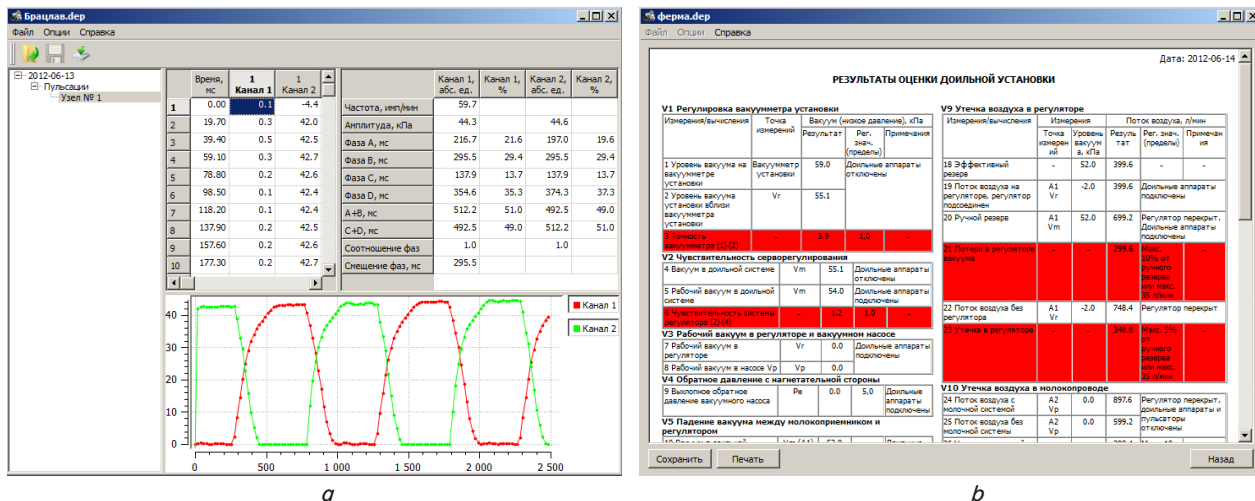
Брацлав.dep
Файл Опции Справка

2012-06-13
Пульсации
Узел № 1

| | Время, мс | 1 Канал 1 | 1 Канал 2 |
|---|---|---|---|
| 1 | 0.00 | 0.1 | -4.4 |
| 2 | 19.70 | 0.3 | 42.0 |
| 3 | 39.40 | 0.5 | 42.5 |
| 4 | 59.10 | 0.3 | 42.7 |
| 5 | 78.80 | 0.2 | 42.6 |
| 6 | 98.50 | 0.1 | 42.4 |
| 7 | 118.20 | 0.1 | 42.4 |
| 8 | 137.90 | 0.2 | 42.5 |
| 9 | 157.60 | 0.2 | 42.6 |
| 10 | 177.30 | 0.2 | 42.7 |

| | Канал 1, абс. ед. | Канал 1, % | Канал 2, абс. ед. | Канал 2, % |
|---|---|---|---|---|
| Частота, имп/мин | 59.7 | | | |
| Амплитуда, кПа | 44.3 | | 44.6 | |
| Фаза А, мс | 216.7 | 21.6 | 197.0 | 19.6 |
| Фаза В, мс | 295.5 | 29.4 | 295.5 | 29.4 |
| Фаза С, мс | 137.9 | 13.7 | 137.9 | 13.7 |
| Фаза D, мс | 354.6 | 35.3 | 374.3 | 37.3 |
| А+В, мс | 512.2 | 51.0 | 492.5 | 49.0 |
| C+D, мс | 492.5 | 49.0 | 512.2 | 51.0 |
| Соотношение фаз | 1.0 | | 1.0 | |
| Смещение фаз, мс | 295.5 | | | |

Канал 1
Канал 2
40 30 20 10 0
0 500 1 000 1 500 2 000 2 500

a

ферма.dep
Файл Опции Справка

Дата: 2012-06-14

РЕЗУЛЬТАТЫ ОЦЕНКИ ДОИЛЬНОЙ УСТАНОВКИ

V1 Регулировка вакуумметра установки
| Измерения/вычисления | Точка измерений | Результат | Рег. знач. (пределы) | Примечания |
|---|---|---|---|---|
| 1 Уровень вакуума на вакуумметре установки | Вакуумметр установки | 59.0 | Доильные аппараты отключены | |
| 2 Уровень вакуума установки вблизи вакуумметра установки | Vr | 55.1 | | |
| 3 Точность вакуумметра (1)-(2) | - | 3.9 | 1.0 | - |

V2 Чувствительность сервореулирования
| 4 Вакуум в доильной системе | Vm | 55.1 | Доильные аппараты отключены |
|---|---|---|---|
| 5 Рабочий вакуум в доильной системе | Vm | 54.0 | Доильные аппараты подключены |
| 6 Чувствительность системы регулятора (5)(4) | - | 1.2 | 1.0 | - |

V3 Рабочий вакуум в регуляторе и вакуумном насосе
| 7 Рабочий вакуум в регуляторе | Vr | 0.0 | Доильные аппараты подключены |
|---|---|---|---|
| 8 Рабочий вакуум в насосе Vp | Vp | 0.0 | |

V4 Обратное давление с нагнетательной стороны
| 9 Выхлопное обратное давление вакуумного насоса | Pe | 0.0 | 5.0 | Доильные аппараты подключены |
|---|---|---|---|---|

V5 Падение вакуума между молокоприемником и регулятором
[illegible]

V9 Утечка воздуха в регуляторе
| Измерения/вычисления | Точка измерен ий | Уровень вакуум а, кПа | Резуль тат | Рег. знач. (пределы) | Примечан ия |
|---|---|---|---|---|---|
| 18 Эффективный резерв | - | 52.0 | 399.6 | - | - |
| 19 Поток воздуха на регуляторе, регулятор подсоединен | A1 Vr | -2.0 | 399.6 | Доильные аппараты подключены | |
| 20 Ручной резерв | A1 Vm | 52.0 | 699.2 | Регулятор перекрыт. Доильные аппараты подключены | |
| 21 Потери в регуляторе вакуума | - | - | 299.6 | Макс. 10% от ручного резерва или макс. 35 л/мин | - |
| 22 Поток воздуха без регулятора | A1 Vr | -2.0 | 748.4 | Регулятор перекрыт | |
| 23 Утечка в регуляторе | - | - | 348.8 | Макс. 5% от ручного резерва или макс. 35 л/мин | - |

V10 Утечка воздуха в молокопроводе
| 24 Поток воздуха с молочной системой | A2 Vp | 0.0 | 897.6 | Регулятор перекрыт, доильные аппараты и пульсаторы отключены |
|---|---|---|---|---|
| 25 Поток воздуха без молочной системы | A2 Vp | 0.0 | 599.2 | Регулятор перекрыт, |

Сохранить Печать Назад

b